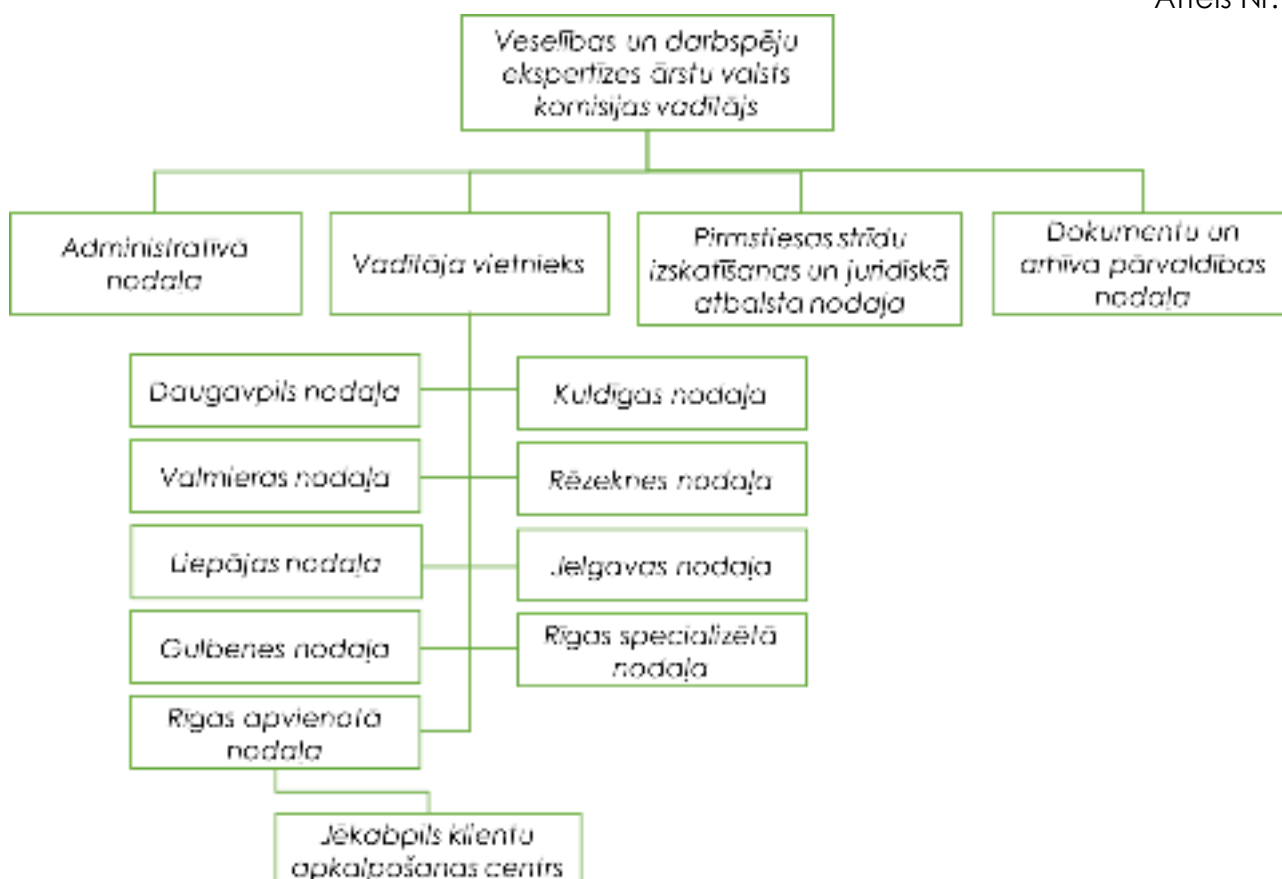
Anfls Nr.

Veselības un darbspēju ekspertīzes ārstu valsts komisijas vadītājs

Administratīvā nodaļa

Vadītāja vietnieks

Pirmstiesas strīdu izskatīšanas un juridiskā atbalsta nodaļa

Dokumentu un arhīva pārvaldības nodaļa

Daugavpils nodaļa

Kuldīgas nodaļa

Valmieras nodaļa

Rēzeknes nodaļa

Liepājas nodaļa

Jelgavas nodaļa

Gulbenes nodaļa

Rīgas specializētā nodaļa

Rīgas apvienotā nodaļa

Jēkabpils klientu apkalpošanas centrs